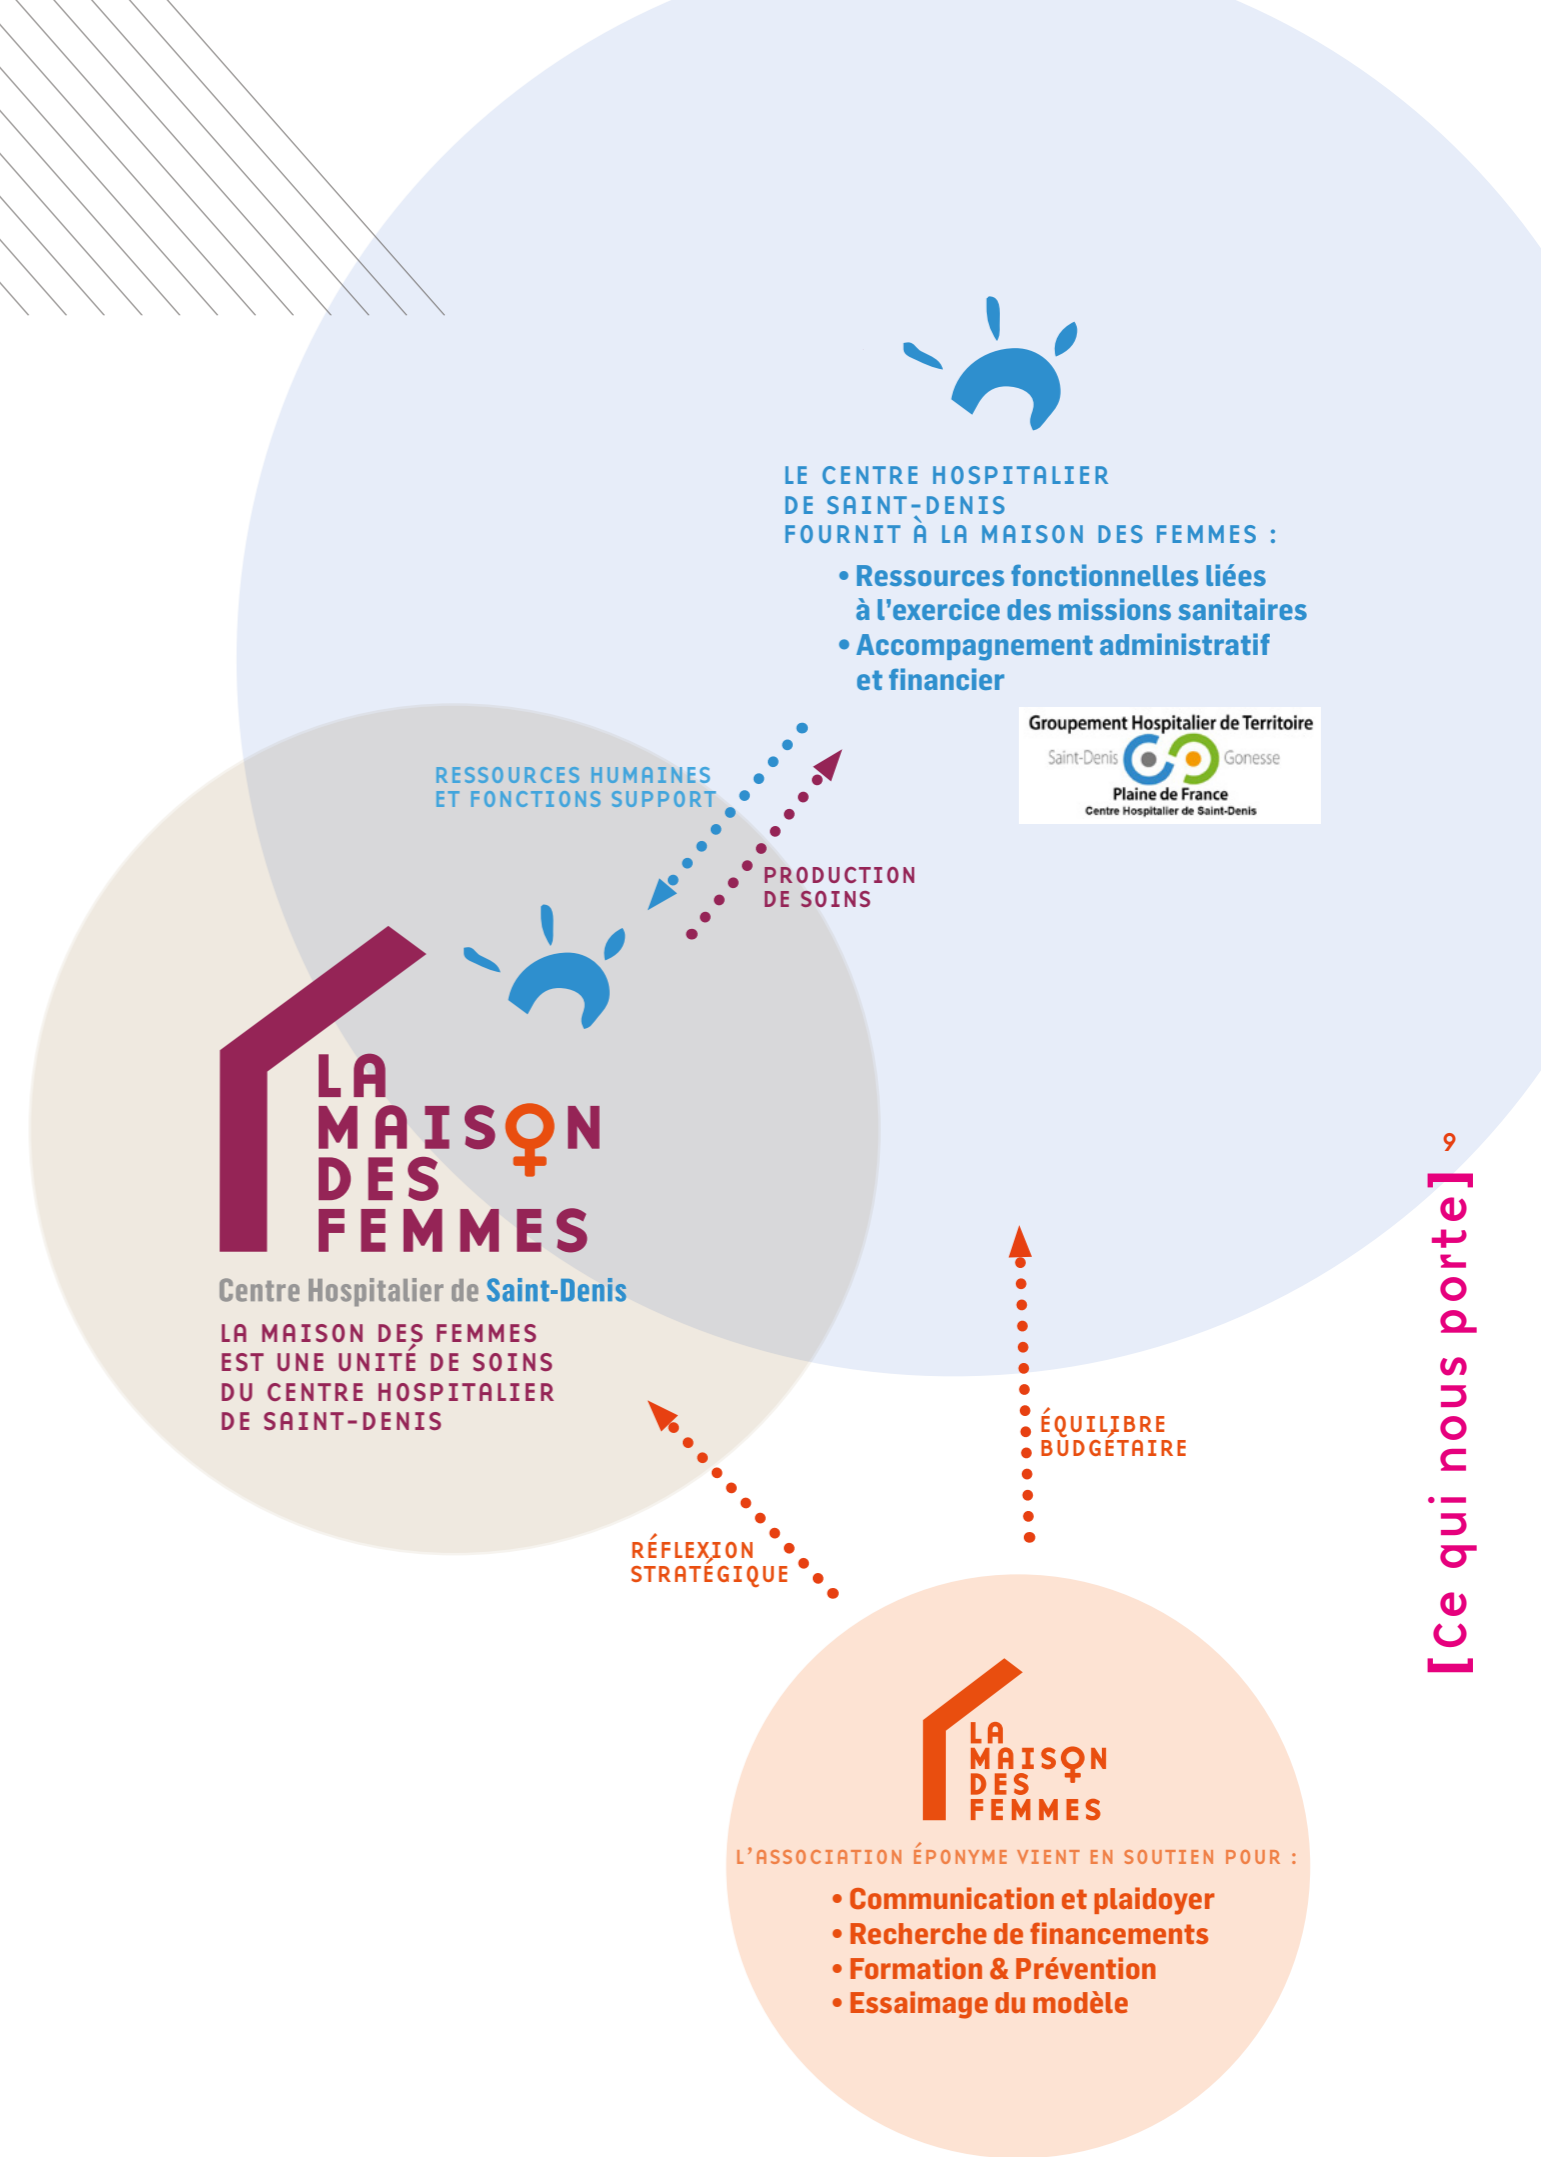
LE CENTRE HOSPITALIER DE SAINT-DENIS FOURNIT À LA MAISON DES FEMMES :

• Ressources fonctionnelles liées à l'exercice des missions sanitaires
• Accompagnement administratif et financier

Groupement Hospitalier de Territoire
Saint-Denis Gonesse
Plaine de France
Centre Hospitalier de Saint-Denis

RESSOURCES HUMAINES ET FONCTIONS SUPPORT

PRODUCTION DE SOINS

LA MAISON DES FEMMES
Centre Hospitalier de Saint-Denis

LA MAISON DES FEMMES EST UNE UNITÉ DE SOINS DU CENTRE HOSPITALIER DE SAINT-DENIS

ÉQUILIBRE BUDGÉTAIRE

RÉFLEXION STRATÉGIQUE

LA MAISON DES FEMMES

L'ASSOCIATION ÉPONYME VIENT EN SOUTIEN POUR :

• Communication et plaidoyer
• Recherche de financements
• Formation & Prévention
• Essaimage du modèle

9

[Ce qui nous porte]